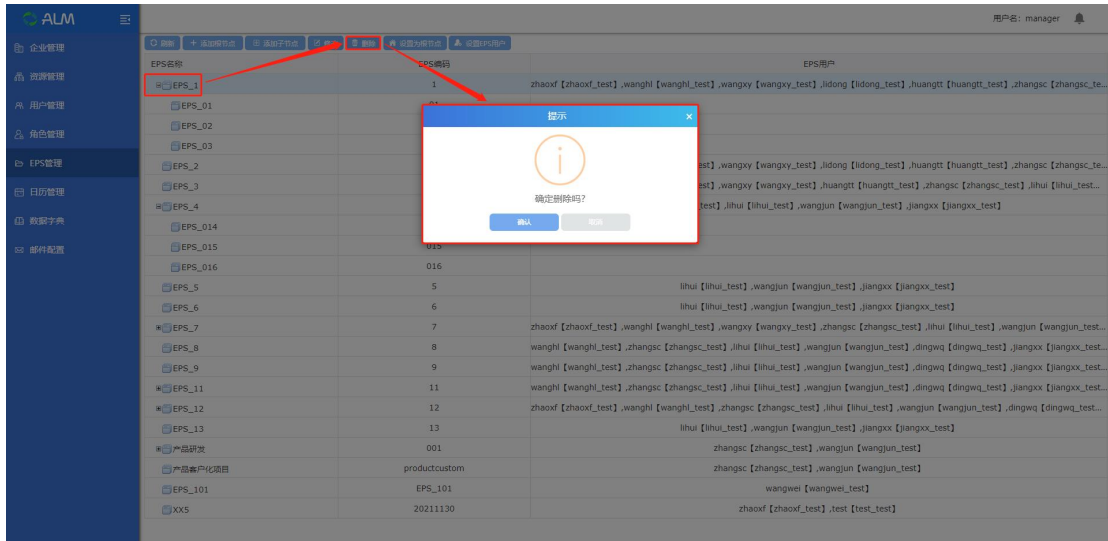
ALM

用户名: manager

企业管理
资源管理
用户管理
角色管理
EPS管理
日历管理
数据字典
邮件配置

刷新 | 添加根节点 | 添加子节点 | 修改 | 删除 | 设置为根节点 | 设置EPS用户

| EPS名称 | EPS编码 | EPS用户 |
|---|---|---|
| EPS_1 | 1 | zhaoxf【zhaoxf_test】,wanghl【wanghl_test】,wangxy【wangxy_test】,lidong【lidong_test】,huangtt【huangtt_test】,zhangsc【zhangsc_te... |
| EPS_01 | 01 | |
| EPS_02 | | |
| EPS_03 | | |
| EPS_2 | | est】,wangxy【wangxy_test】,lidong【lidong_test】,huangtt【huangtt_test】,zhangsc【zhangsc_te... |
| EPS_3 | | est】,wangxy【wangxy_test】,huangtt【huangtt_test】,zhangsc【zhangsc_test】,lihui【lihui_test... |
| EPS_4 | | test】,lihui【lihui_test】,wangjun【wangjun_test】,jiangxx【jiangxx_test】 |
| EPS_014 | | |
| EPS_015 | 015 | |
| EPS_016 | 016 | |
| EPS_5 | 5 | lihui【lihui_test】,wangjun【wangjun_test】,jiangxx【jiangxx_test】 |
| EPS_6 | 6 | lihui【lihui_test】,wangjun【wangjun_test】,jiangxx【jiangxx_test】 |
| EPS_7 | 7 | zhaoxf【zhaoxf_test】,wanghl【wanghl_test】,wangxy【wangxy_test】,zhangsc【zhangsc_test】,lihui【lihui_test】,wangjun【wangjun_test... |
| EPS_8 | 8 | wanghl【wanghl_test】,zhangsc【zhangsc_test】,lihui【lihui_test】,wangjun【wangjun_test】,dingwq【dingwq_test】,jiangxx【jiangxx_test... |
| EPS_9 | 9 | wanghl【wanghl_test】,zhangsc【zhangsc_test】,lihui【lihui_test】,wangjun【wangjun_test】,dingwq【dingwq_test】,jiangxx【jiangxx_test... |
| EPS_11 | 11 | wanghl【wanghl_test】,zhangsc【zhangsc_test】,lihui【lihui_test】,wangjun【wangjun_test】,dingwq【dingwq_test】,jiangxx【jiangxx_test... |
| EPS_12 | 12 | zhaoxf【zhaoxf_test】,wanghl【wanghl_test】,zhangsc【zhangsc_test】,lihui【lihui_test】,wangjun【wangjun_test】,dingwq【dingwq_test... |
| EPS_13 | 13 | lihui【lihui_test】,wangjun【wangjun_test】,jiangxx【jiangxx_test】 |
| 产品研发 | 001 | zhangsc【zhangsc_test】,wangjun【wangjun_test】 |
| 产品客户化项目 | productcustom | zhangsc【zhangsc_test】,wangjun【wangjun_test】 |
| EPS_101 | EPS_101 | wangwei【wangwei_test】 |
| XX5 | 20211130 | zhaoxf【zhaoxf_test】,test【test_test】 |

提示
确定删除吗?
确认 取消